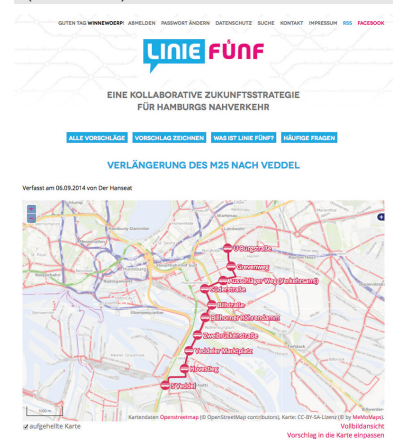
GUTEN TAG WINNEWOERP! ABMELDEN PASSWORT ÄNDERN DATENSCHUTZ SUCHE KONTAKT IMPRESSUM RSS FACEBOOK

LINIE FÜNF

EINE KOLLABORATIVE ZUKUNFTSSTRATEGIE FÜR HAMBURGS NAHVERKEHR

ALLE VORSCHLÄGE VORSCHLAG ZEICHNEN WAS IST LINIE FÜNF? HÄUFIGE FRAGEN

VERLÄNGERUNG DES M25 NACH VEDDEL

Verfasst am 06.09.2014 von Der Hanseat

U Burgstraße
Grevenweg
Hammer Weg (Nebenstrom)
Süderstraße
Billstraße
Billhorner Röhrendamm
Zweibrückenstraße
Veddeler Marktplatz
Höverstieg
S Veddel

1000 m

Kartendaten Openstreetmap (© OpenStreetMap contributors), Karte: CC-BY-SA-Lizenz (© by MeMoMaps).

aufgehellte Karte

Vollbildansicht
Vorschlag in die Karte einpassen